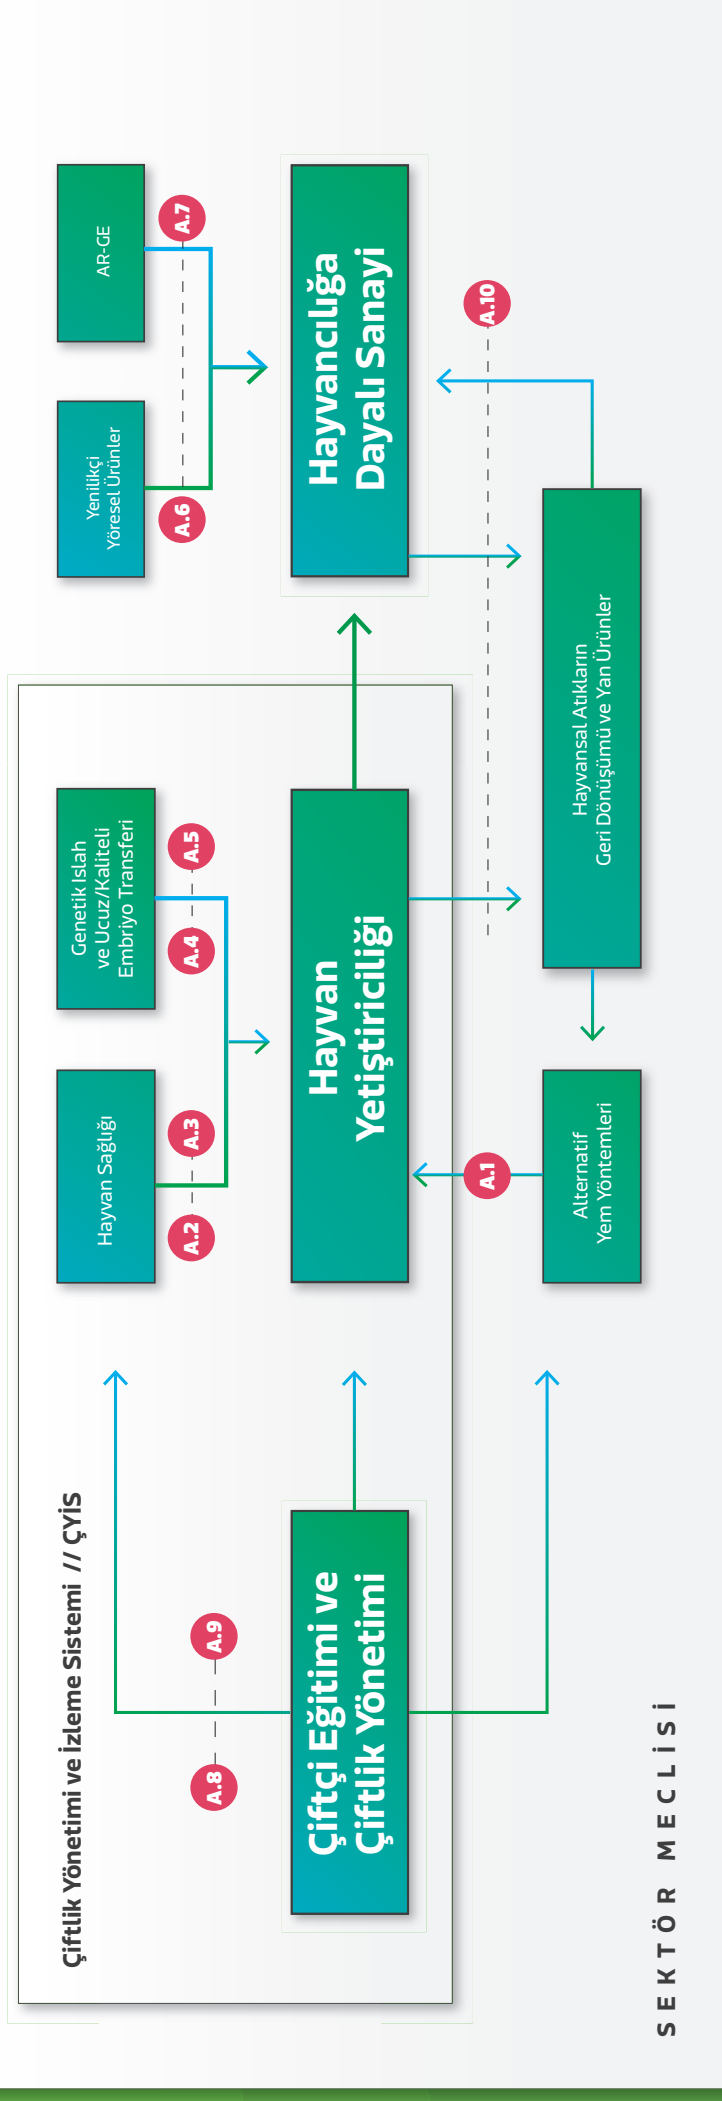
Çiftlik Yönetimi ve İzleme Sistemi // ÇYİS

Çiftçi Eğitimi ve Çiftlik Yönetimi

A.8

A.9

Hayvan Sağlığı

A.2

A.3

Genetik Islah ve Ucuz/Kaliteli Embriyo Transferi

A.4

A.5

Hayvan Yetiştiriciliği

Alternatif Yem Yöntemleri

A.1

Hayvansal Atıkların Geri Dönüşümü ve Yan Ürünler

Hayvancılığa Dayalı Sanayi

A.10

Yenilikçi Yöresel Ürünler

A.6

AR-GE

A.7

SEKTÖR MECLİSİ